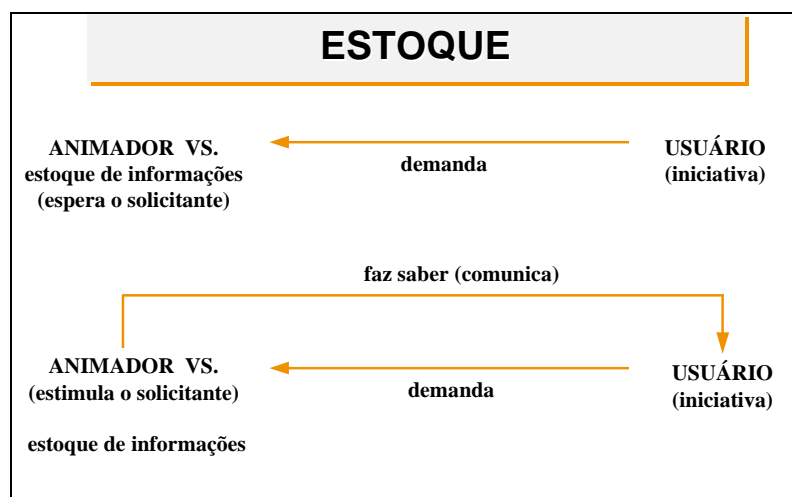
ESTOQUE

ANIMADOR VS.
estoque de informações
(espera o solicitante)

demanda

USUÁRIO
(iniciativa)

faz saber (comunica)

ANIMADOR VS.
(estimula o solicitante)

demanda

USUÁRIO
(iniciativa)

estoque de informações